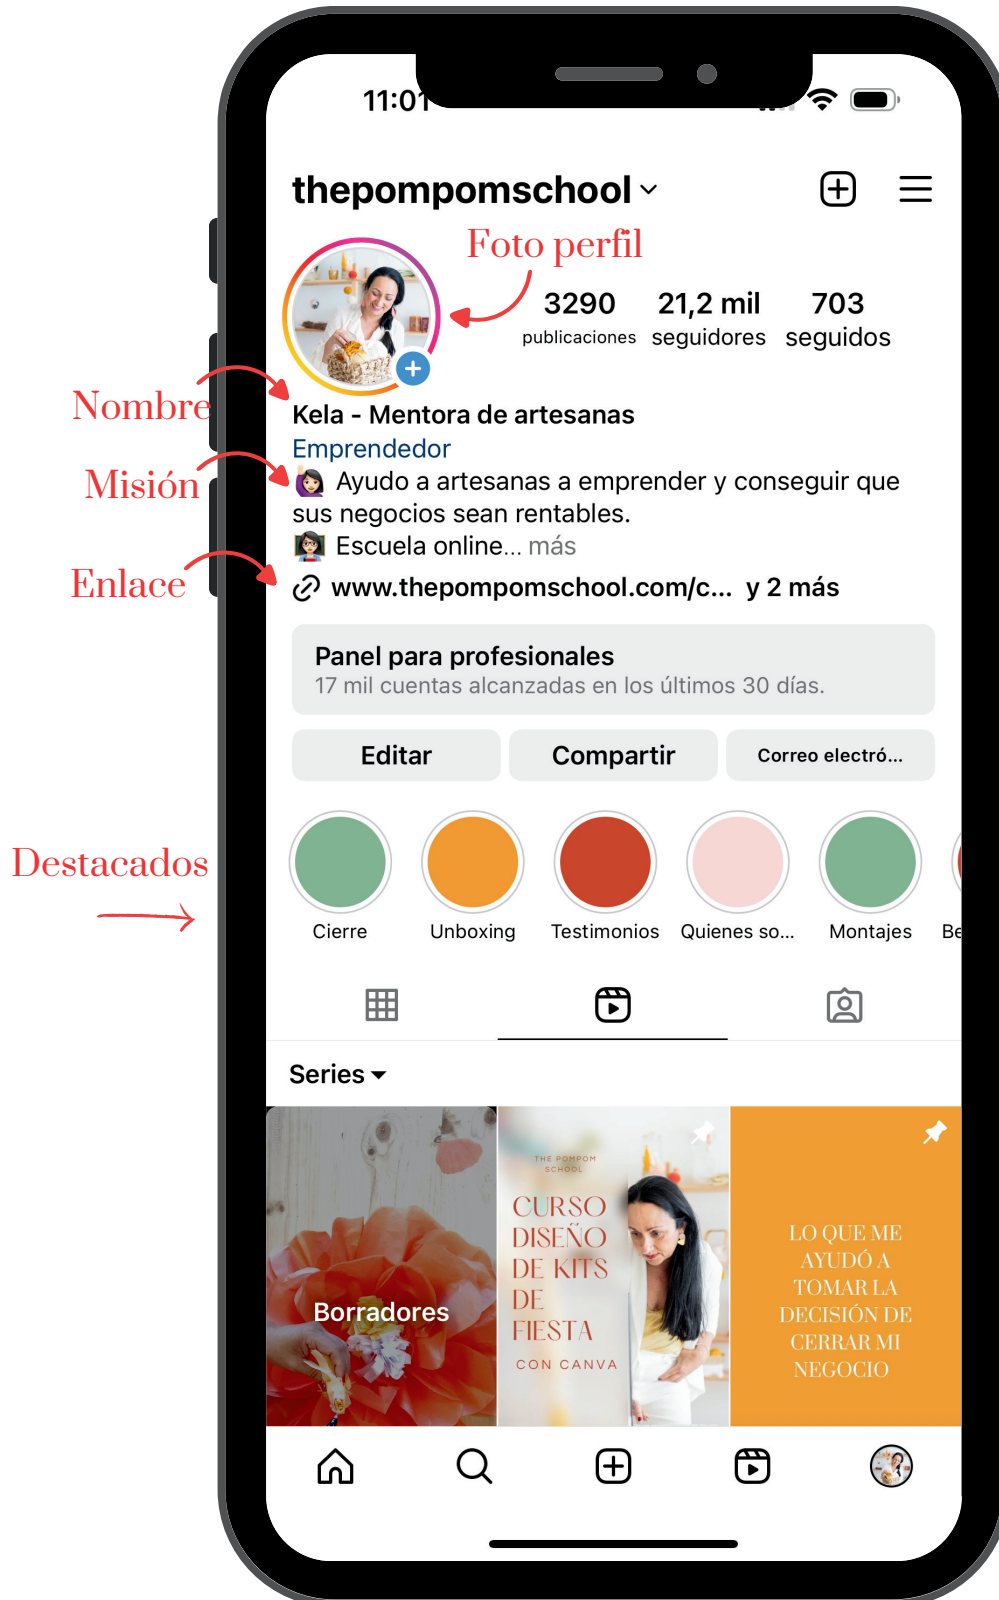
11:01

thepompomschool

Foto perfil

3290 publicaciones
21,2 mil seguidores
703 seguidos

Nombre
Misión
Enlace

Kela - Mentora de artesanas
Emprendedor
🙋🏻‍♀️ Ayudo a artesanas a emprender y conseguir que sus negocios sean rentables.
👩🏻‍🏫 Escuela online... más
www.thepompomschool.com/c... y 2 más

Panel para profesionales
17 mil cuentas alcanzadas en los últimos 30 días.

Editar
Compartir
Correo electró...

Destacados

Cierre
Unboxing
Testimonios
Quienes so...
Montajes
Be

Series

Borradores

THE POMPOM SCHOOL
CURSO DISEÑO DE KITS DE FIESTA
CON CANVA

LO QUE ME AYUDÓ A TOMAR LA DECISIÓN DE CERRAR MI NEGOCIO